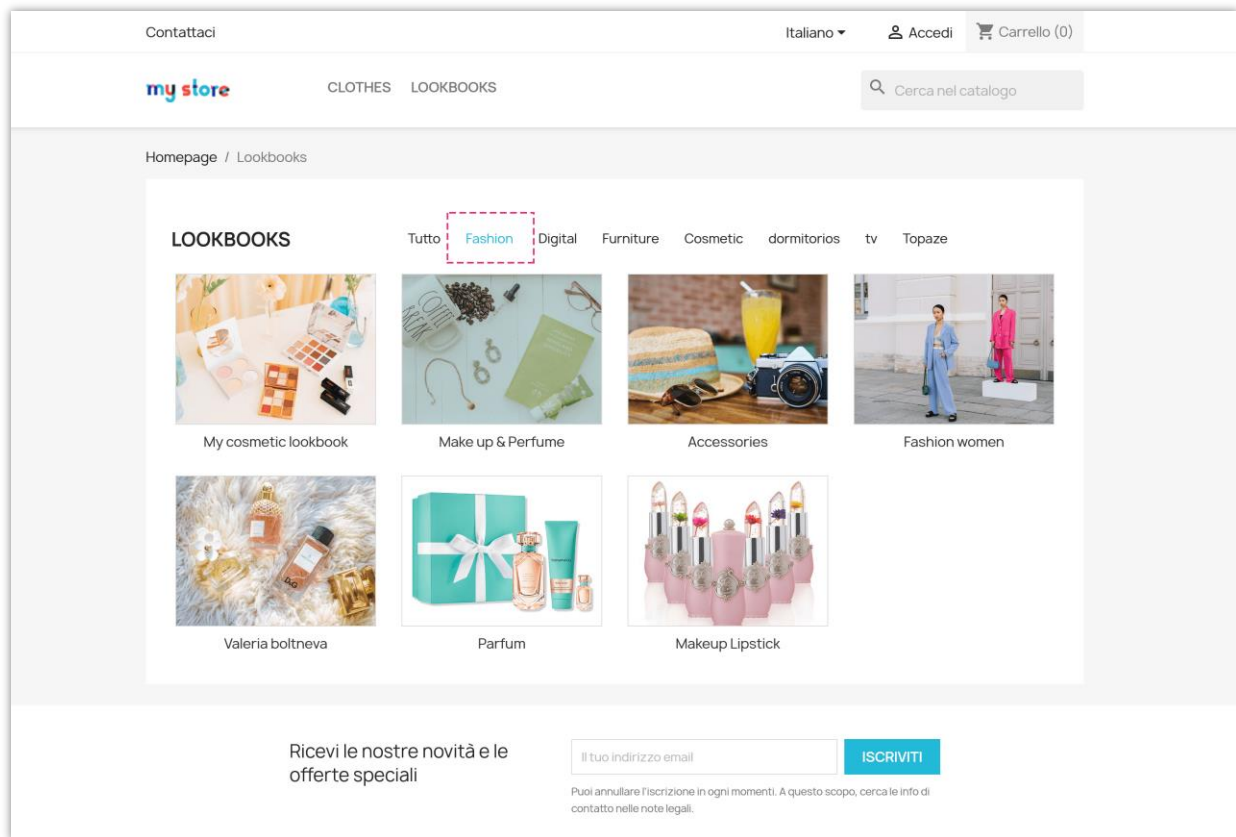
Contattaci

Italiano

Accedi

Carrello (0)

my store

CLOTHES LOOKBOOKS

Cerca nel catalogo

Homepage / Lookbooks

LOOKBOOKS

Tutto Fashion Digital Furniture Cosmetic dormitorios tv Topaze

My cosmetic lookbook

Make up & Perfume

Accessories

Fashion women

Valeria boltneva

Parfum

Makeup Lipstick

Ricevi le nostre novità e le offerte speciali

Il tuo indirizzo email

ISCRIVITI

Puoi annullare l'iscrizione in ogni momenti. A questo scopo, cerca le info di contatto nelle note legali.